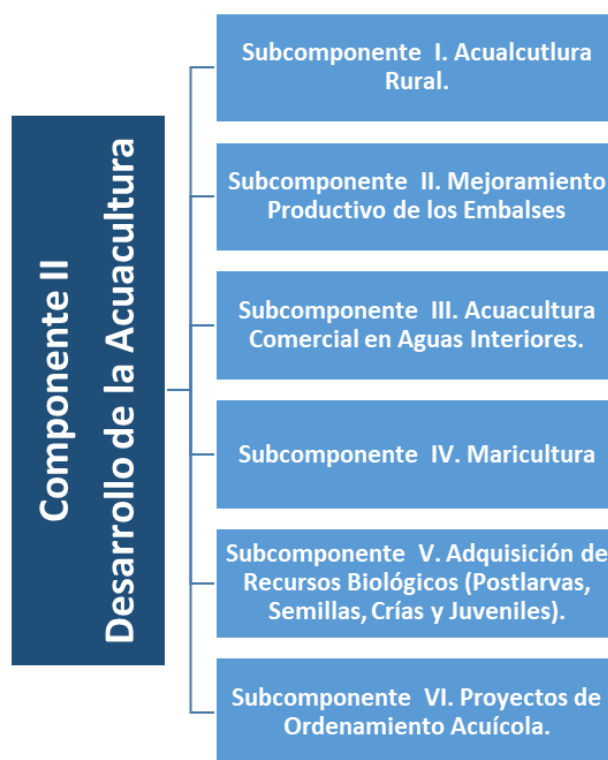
Componente II
Desarrollo de la Acuacultura

Subcomponente I. Acualcutlura Rural.

Subcomponente II. Mejoramiento Productivo de los Embalses

Subcomponente III. Acuacultura Comercial en Aguas Interiores.

Subcomponente IV. Maricultura

Subcomponente V. Adquisición de Recursos Biológicos (Postlarvas, Semillas, Crías y Juveniles).

Subcomponente VI. Proyectos de Ordenamiento Acuícola.